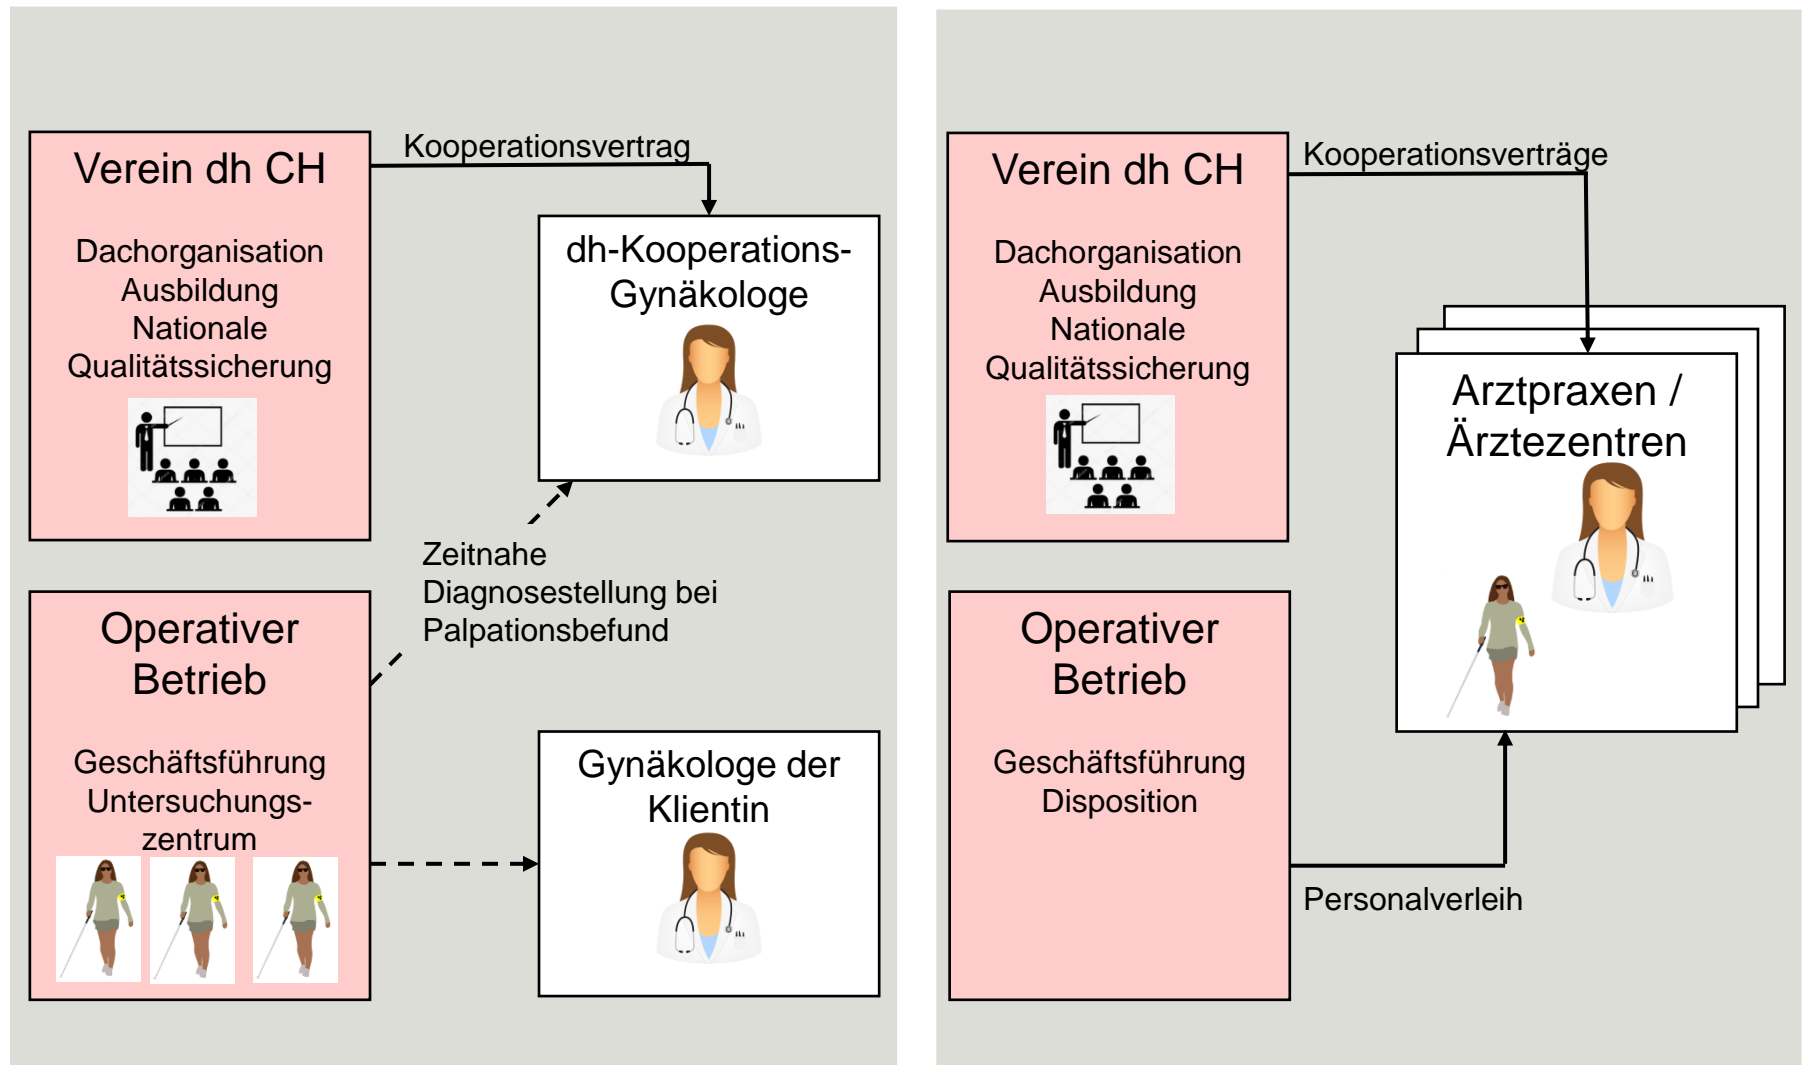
Verein dh CH

Dachorganisation
Ausbildung
Nationale
Qualitätssicherung

Kooperationsvertrag

dh-Kooperations-Gynäkologe

Zeitnahe Diagnosestellung bei Palpationsbefund

Operativer Betrieb

Geschäftsführung
Untersuchungszentrum

Gynäkologe der Klientin

Verein dh CH

Dachorganisation
Ausbildung
Nationale
Qualitätssicherung

Kooperationsverträge

Arztpraxen / Ärztezentren

Operativer Betrieb

Geschäftsführung
Disposition

Personalverleih